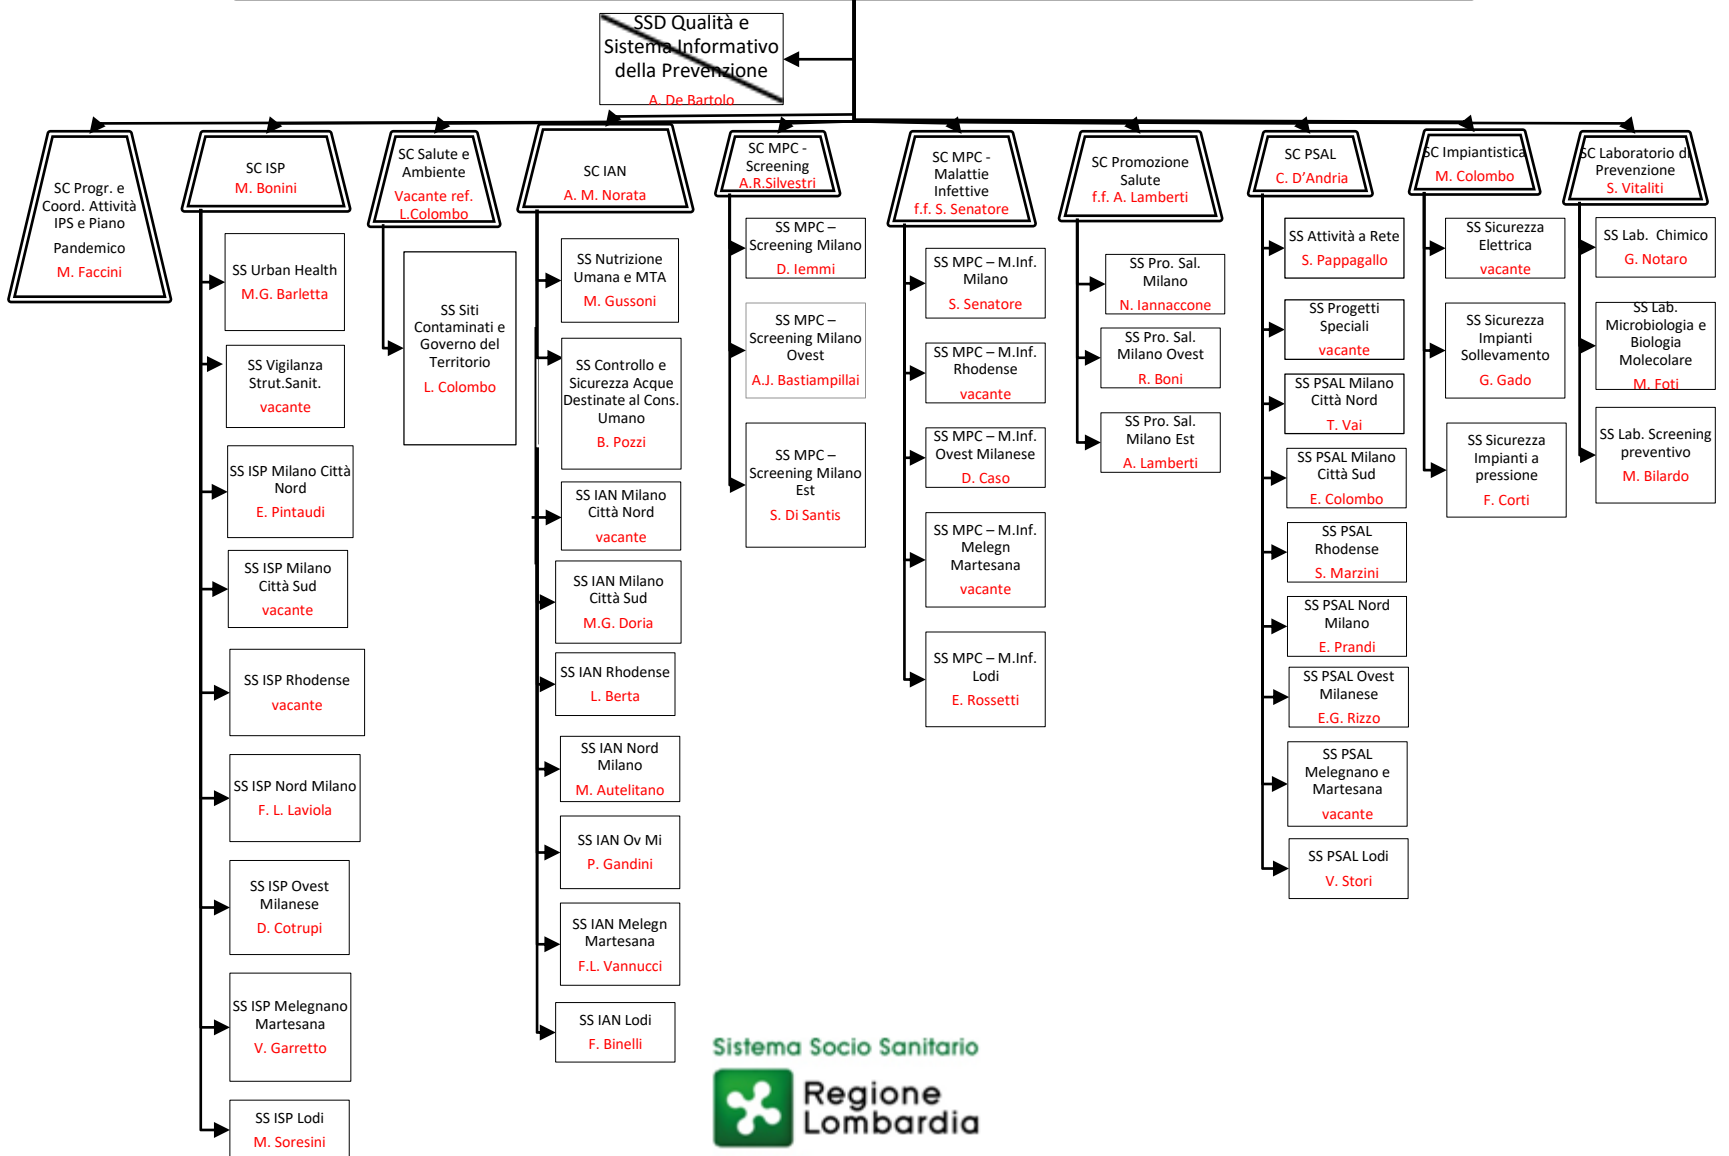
SSD Qualità e Sistema Informativo della Prevenzione
A. De Bartolo

SC Progr. e Coord. Attività IPS e Piano Pandemico
M. Faccini

SC ISP
M. Bonini

SS Urban Health
M.G. Barletta

SS Vigilanza Strut.Sanit.
vacante

SS ISP Milano Città Nord
E. Pintaudi

SS ISP Milano Città Sud
vacante

SS ISP Rhodense
vacante

SS ISP Nord Milano
F. L. Laviola

SS ISP Ovest Milanese
D. Cotrupi

SS ISP Melegnano Martesana
V. Garretto

SS ISP Lodi
M. Soresini

SC Salute e Ambiente
Vacante ref. L.Colombo

SS Siti Contaminati e Governo del Territorio
L. Colombo

SC IAN
A. M. Norata

SS Nutrizione Umana e MTA
M. Gussoni

SS Controllo e Sicurezza Acque Destinate al Cons. Umano
B. Pozzi

SS IAN Milano Città Nord
vacante

SS IAN Milano Città Sud
M.G. Doria

SS IAN Rhodense
L. Berta

SS IAN Nord Milano
M. Autelitano

SS IAN Ov Mi
P. Gandini

SS IAN Melegn Martesana
F.L. Vannucci

SS IAN Lodi
F. Binelli

SC MPC - Screening
A.R.Silvestri

SS MPC – Screening Milano
D. Iemmi

SS MPC – Screening Milano Ovest
A.J. Bastiampillai

SS MPC – Screening Milano Est
S. Di Santis

SC MPC - Malattie Infettive
f.f. S. Senatore

SS MPC – M.Inf. Milano
S. Senatore

SS MPC – M.Inf. Rhodense
vacante

SS MPC – M.Inf. Ovest Milanese
D. Caso

SS MPC – M.Inf. Melegn Martesana
vacante

SS MPC – M.Inf. Lodi
E. Rossetti

SC Promozione Salute
f.f. A. Lamberti

SS Pro. Sal. Milano
N. Iannaccone

SS Pro. Sal. Milano Ovest
R. Boni

SS Pro. Sal. Milano Est
A. Lamberti

SC PSAL
C. D'Andria

SS Attività a Rete
S. Pappagallo

SS Progetti Speciali
vacante

SS PSAL Milano Città Nord
T. Vai

SS PSAL Milano Città Sud
E. Colombo

SS PSAL Rhodense
S. Marzini

SS PSAL Nord Milano
E. Prandi

SS PSAL Ovest Milanese
E.G. Rizzo

SS PSAL Melegnano e Martesana
vacante

SS PSAL Lodi
V. Stori

SC Impiantistica
M. Colombo

SS Sicurezza Elettrica
vacante

SS Sicurezza Impianti Sollevamento
G. Gado

SS Sicurezza Impianti a pressione
F. Corti

SC Laboratorio di Prevenzione
S. Vitaliti

SS Lab. Chimico
G. Notaro

SS Lab. Microbiologia e Biologia Molecolare
M. Foti

SS Lab. Screening preventivo
M. Bilardo

Sistema Socio Sanitario
Regione Lombardia